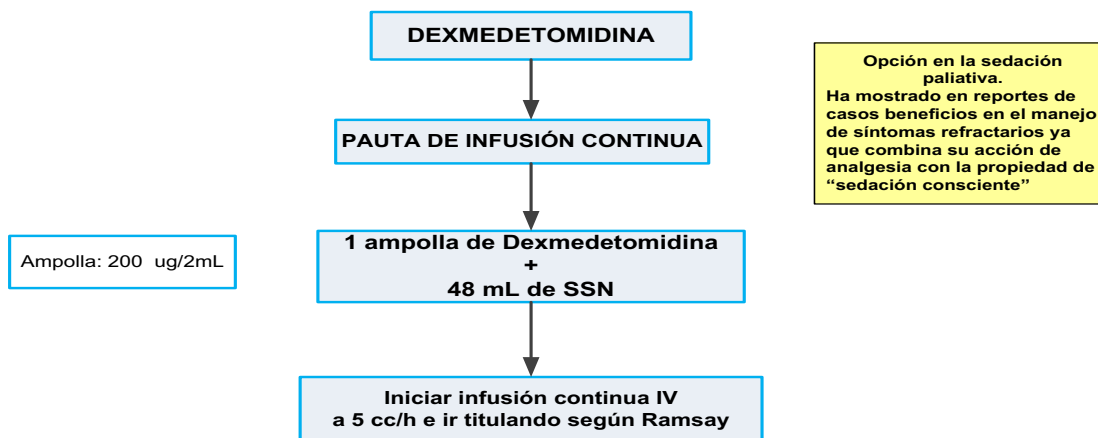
DEXMEDETOMIDINA

PAUTA DE INFUSIÓN CONTINUA

1 ampolla de Dexmedetomidina
+
48 mL de SSN

Iniciar infusión continua IV a 5 cc/h e ir titulando según Ramsay

Ampolla: 200 ug/2mL

Opción en la sedación paliativa.
Ha mostrado en reportes de casos beneficios en el manejo de síntomas refractarios ya que combina su acción de analgesia con la propiedad de "sedación consciente"